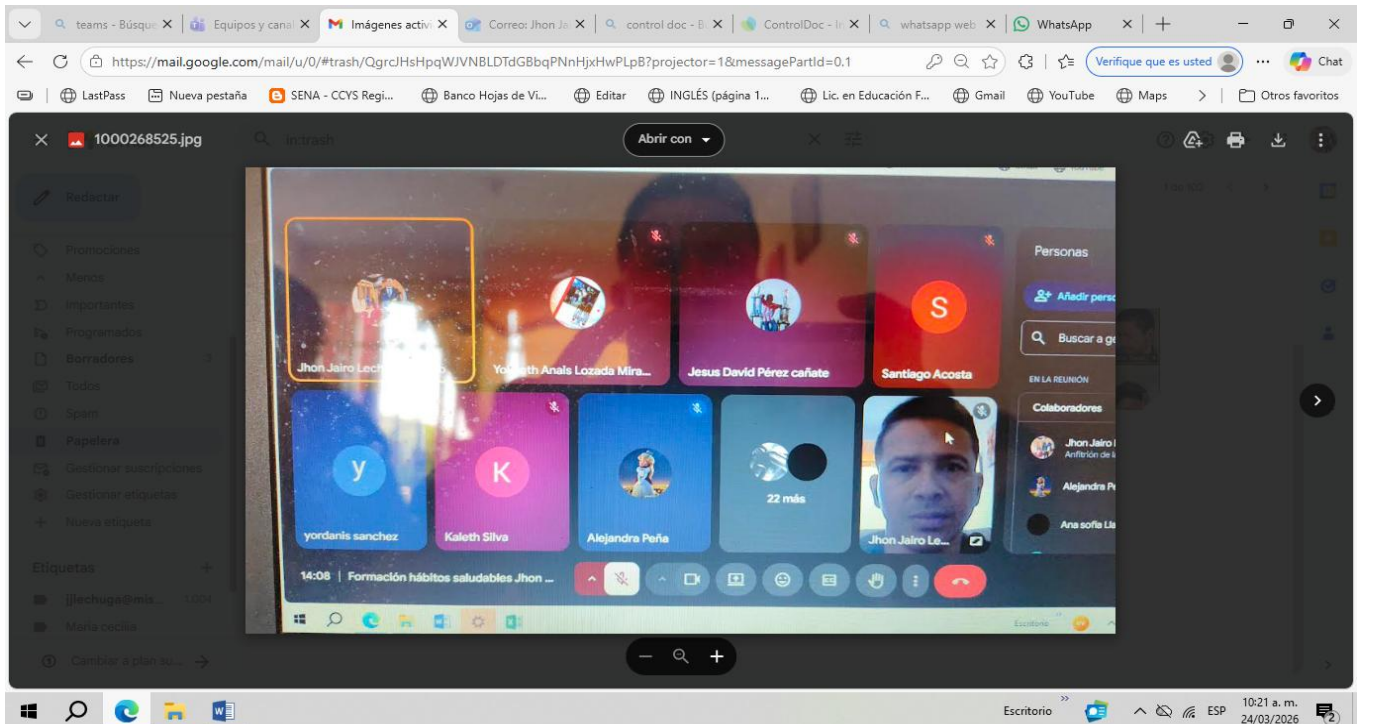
teams - Búsque | Equipos y canal | Imágenes activ | Correo: Jhon Ja | control doc - B | ControlDoc - | whatsapp web | WhatsApp

https://mail.google.com/mail/u/0/#trash/QgrcJHsHpqWJVNBLDTdGBbqPNnHjxHwPLpB?projector=1&messagePartId=0.1

Verifique que es usted

Chat

LastPass | Nueva pestaña | SENA - CCYS Regi... | Banco Hojas de Vi... | Editar | INGLÉS (página 1... | Lic. en Educación F... | Gmail | YouTube | Maps | Otros favoritos

1000268525.jpg

in:trash

Abrir con

Redactar

Promociones
Menos
Importantes
Programados
Borradores
Todos
Spam
Papelera
Gestionar suscripciones
Gestionar etiquetas
Nueva etiqueta

Etiquetas
jjlechuga@mis... 1.004
Maria cecilia
Cambiar a plan su...

Jhon Jairo Lech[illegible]

Yo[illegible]th Anais Lozada Mira...

Jesus David Pérez cañate

S
Santiago Acosta

Personas

Añadir perso

Buscar a ge

EN LA REUNIÓN

Colaboradores

Jhon Jairo l
Anfitrión de l

Alejandra P

Ana sofia Lla

y
yordanis sanchez

K
Kaleth Silva

Alejandra Peña

22 más

Jhon Jairo Le...

14:08 | Formación hábitos saludables Jhon ...

Escritorio

Escritorio

ESP

10:21 a. m.
24/03/2026